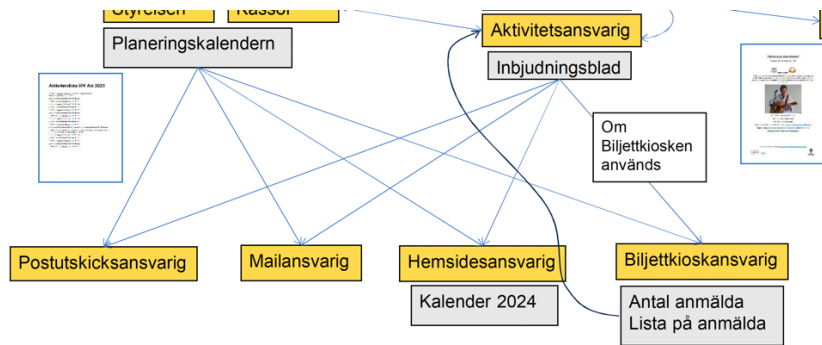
Styrelsen

Kassör

Aktivitetsansvarig

Planeringskalendern

Inbjudningsblad

Aktivitetslista SPF Alv 2025

Om Biljettkiosken används

Postutskicksansvarig

Mailansvarig

Hemsidesansvarig

Biljettkioskansvarig

Kalender 2024

Antal anmälda
Lista på anmälda